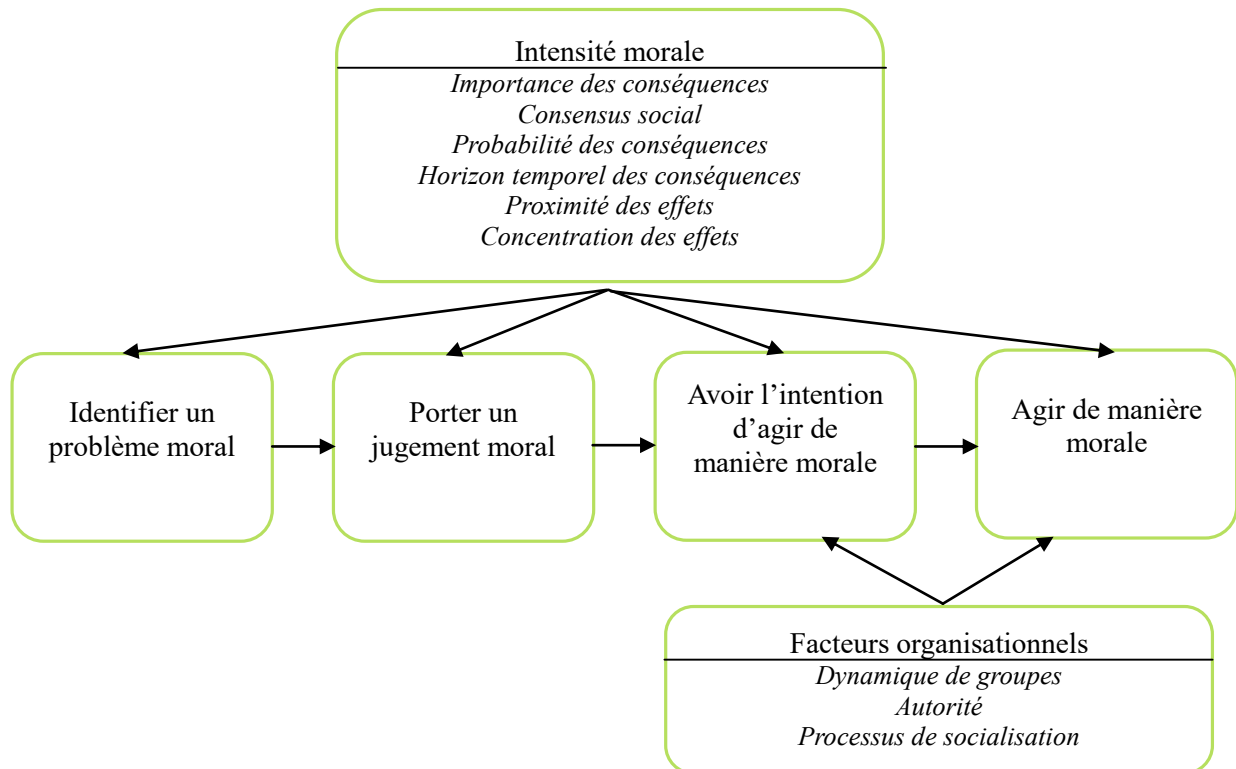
Intensité morale
Importance des conséquences
Consensus social
Probabilité des conséquences
Horizon temporel des conséquences
Proximité des effets
Concentration des effets

Identifier un problème moral

Porter un jugement moral

Avoir l'intention d'agir de manière morale

Agir de manière morale

Facteurs organisationnels
Dynamique de groupes
Autorité
Processus de socialisation